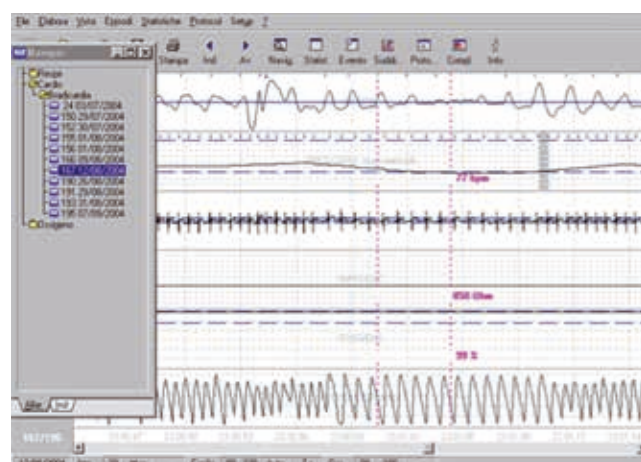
File Dialogo Vista Episodi Statistiche Protocol Setup ?

Stampa Ind. Av. Navig. Statist. Eventi Suddi. Proto. Dettagli Info

Esempio

Reggio
Cardio
Bradicardia
24 03/07/2004
150 29/07/2004
152 30/07/2004
155 01/08/2004
156 01/08/2004
166 05/08/2004
167 12/08/2004
190 26/08/2004
191 29/08/2004
193 31/08/2004
195 07/09/2004
Ossigeno

77 bpm

650 Ohm

99 %

Albe Init

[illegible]